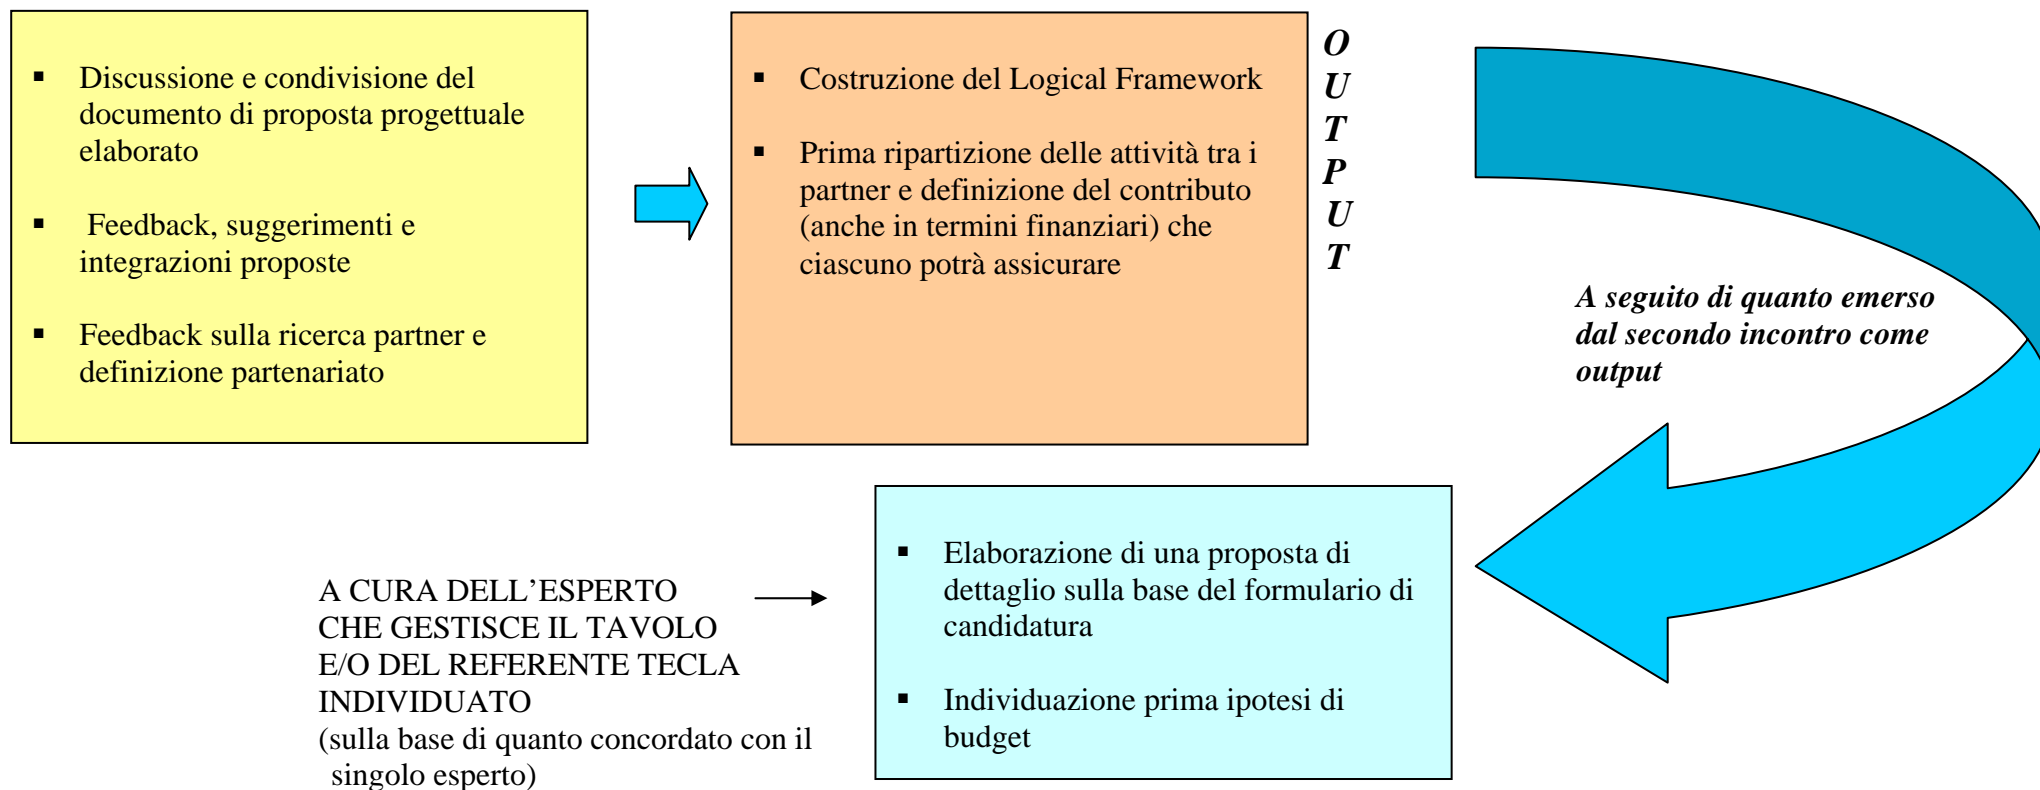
- Discussione e condivisione del documento di proposta progettuale elaborato

- Feedback, suggerimenti e integrazioni proposte

- Feedback sulla ricerca partner e definizione partenariato

- Costruzione del Logical Framework

- Prima ripartizione delle attività tra i partner e definizione del contributo (anche in termini finanziari) che ciascuno potrà assicurare

**O U T P U T**

*A seguito di quanto emerso dal secondo incontro come output*

A CURA DELL'ESPERTO CHE GESTISCE IL TAVOLO E/O DEL REFERENTE TECLA INDIVIDUATO
(sulla base di quanto concordato con il singolo esperto)

- Elaborazione di una proposta di dettaglio sulla base del formulario di candidatura

- Individuazione prima ipotesi di budget